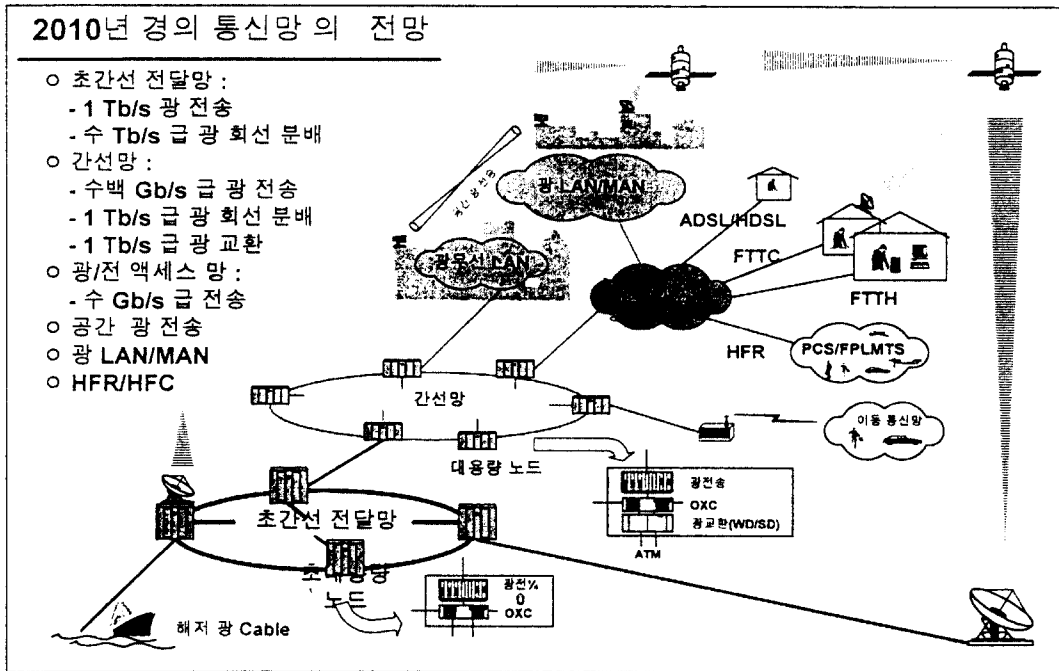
2010년 경의 통신망의 전망

o 초간선 전달망 :
- 1 Tb/s 광 전송
- 수 Tb/s 급 광 회선 분배
o 간선망 :
- 수백 Gb/s 급 광 전송
- 1 Tb/s 급 광 회선 분배
- 1 Tb/s 급 광 교환
o 광/전 액세스 망 :
- 수 Gb/s 급 전송
o 공간 광 전송
o 광 LAN/MAN
o HFR/HFC

광 LAN/MAN

광무선 LAN

ADSL/HDSL

FTTC

FTTH

HFR

PCS/FPLMTS

간선망

이동 통신망

대용량 노드

광전송

OXC

광교환(WD/SD)

ATM

초간선 전달망

초대용량 노드

광전%

0

OXC

해저 광 Cable